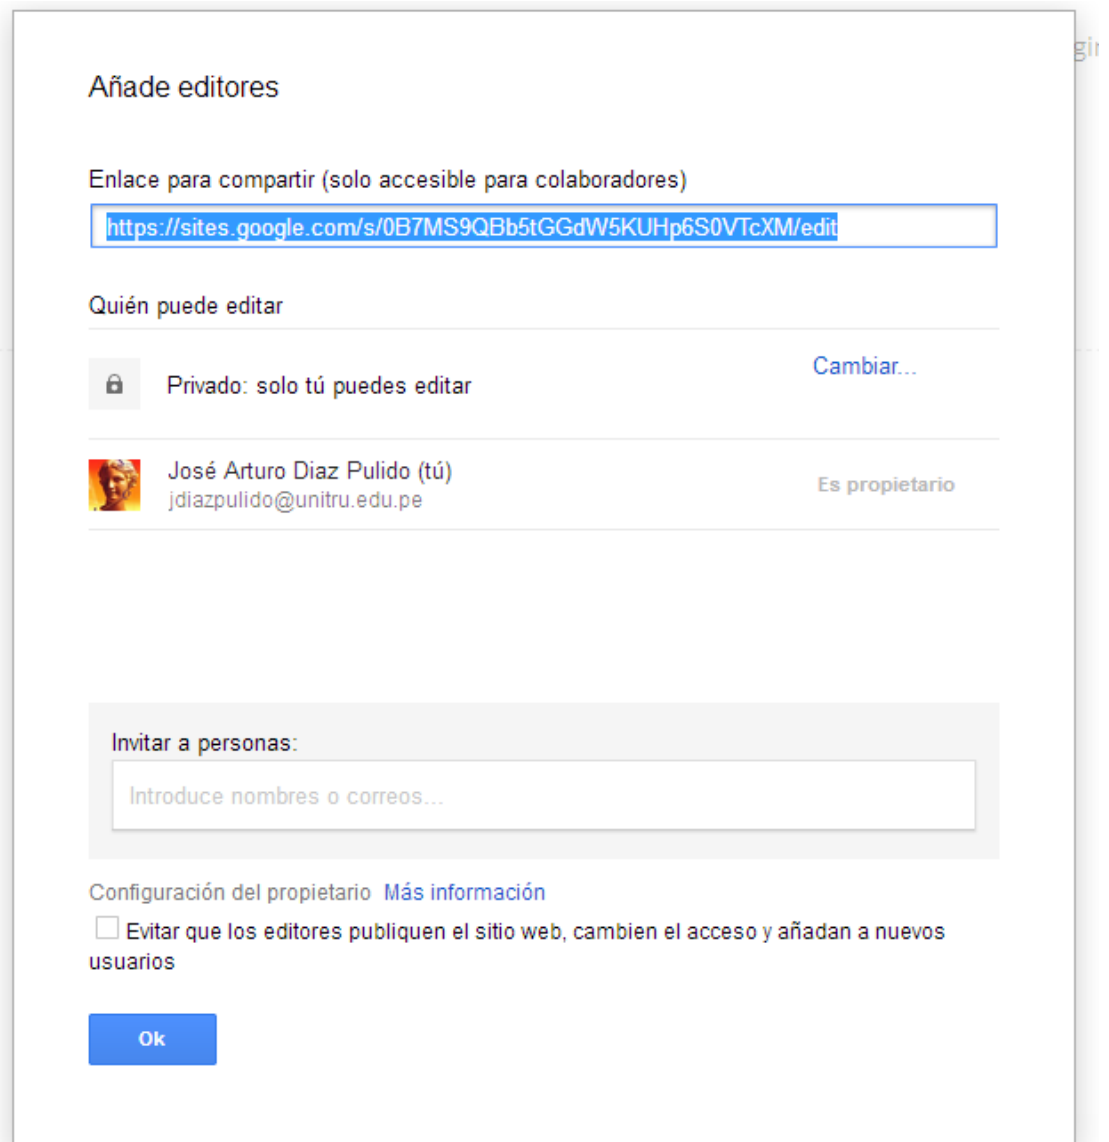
Añade editores

Enlace para compartir (solo accesible para colaboradores)

https://sites.google.com/s/0B7MS9QBb5tGGdW5KUHp6S0VTcXM/edit

Quién puede editar

Privado: solo tú puedes editar

Cambiar...

José Arturo Diaz Pulido (tú)
jdiazpulido@unitru.edu.pe

Es propietario

Invitar a personas:

Introduce nombres o correos...

Configuración del propietario Más información

Evitar que los editores publiquen el sitio web, cambien el acceso y añadan a nuevos usuarios

Ok